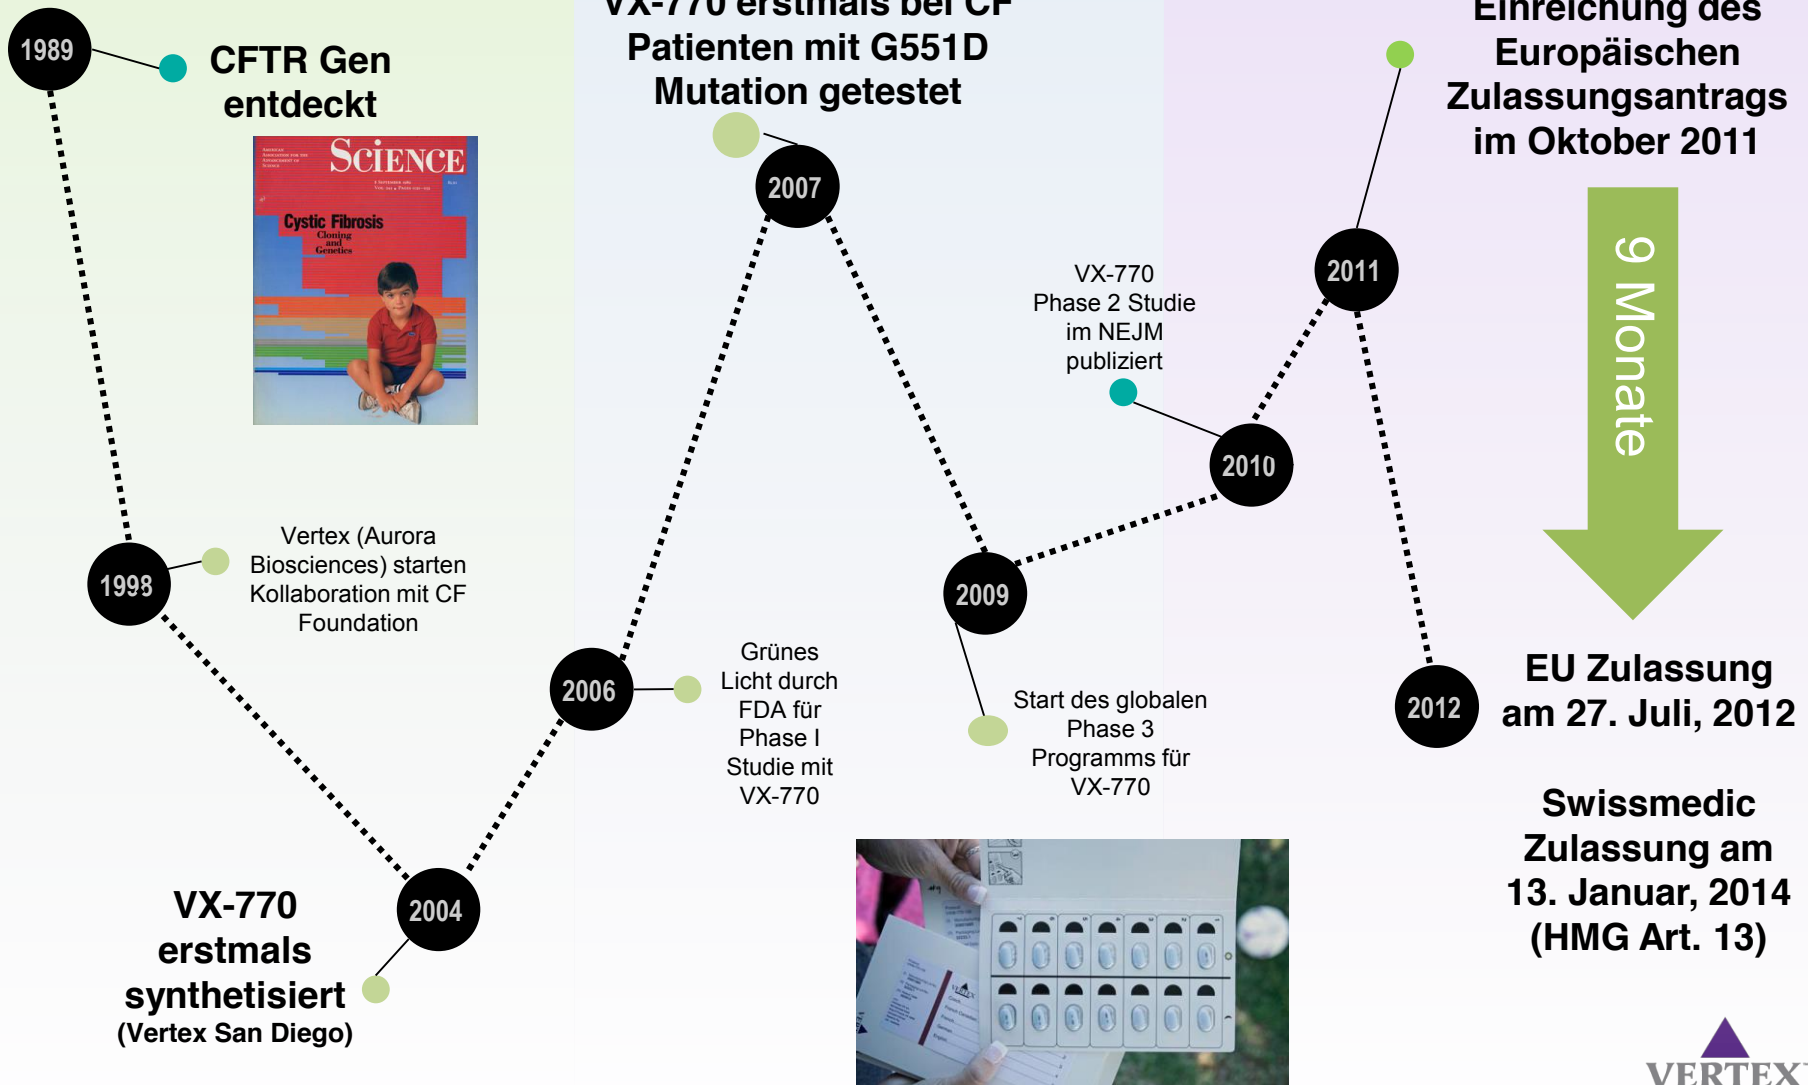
1989

CFTR Gen entdeckt

SCIENCE

Cystic Fibrosis
Cloning and Genetics

VX-770 erstmals bei CF Patienten mit G551D Mutation getestet

2007

Einreichung des Europäischen Zulassungsantrags im Oktober 2011

2011

9 Monate

VX-770 Phase 2 Studie im NEJM publiziert

2010

1998

Vertex (Aurora Biosciences) starten Kollaboration mit CF Foundation

2009

2006

Grünes Licht durch FDA für Phase I Studie mit VX-770

Start des globalen Phase 3 Programms für VX-770

2012

EU Zulassung am 27. Juli, 2012

Swissmedic Zulassung am 13. Januar, 2014 (HMG Art. 13)

2004

VX-770 erstmals synthetisiert
(Vertex San Diego)

VERTEX